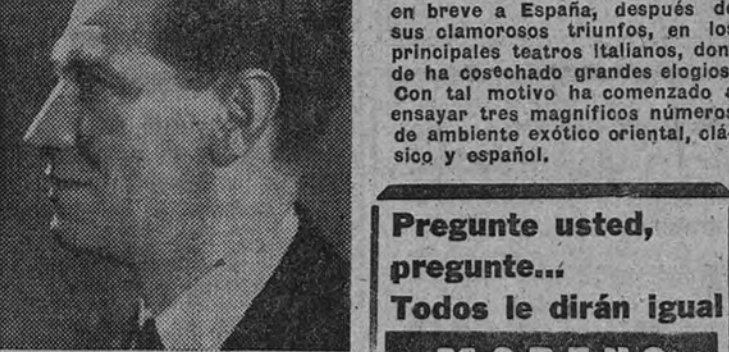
en breve a España, después de sus clamorosos triunfos, en los principales teatros italianos, donde ha cosechado grandes elogios. Con tal motivo ha comenzado a ensayar tres magníficos números de ambiente exótico oriental, clásico y español.

Pregunte usted, pregunte...
Todos le dirán igual

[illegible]